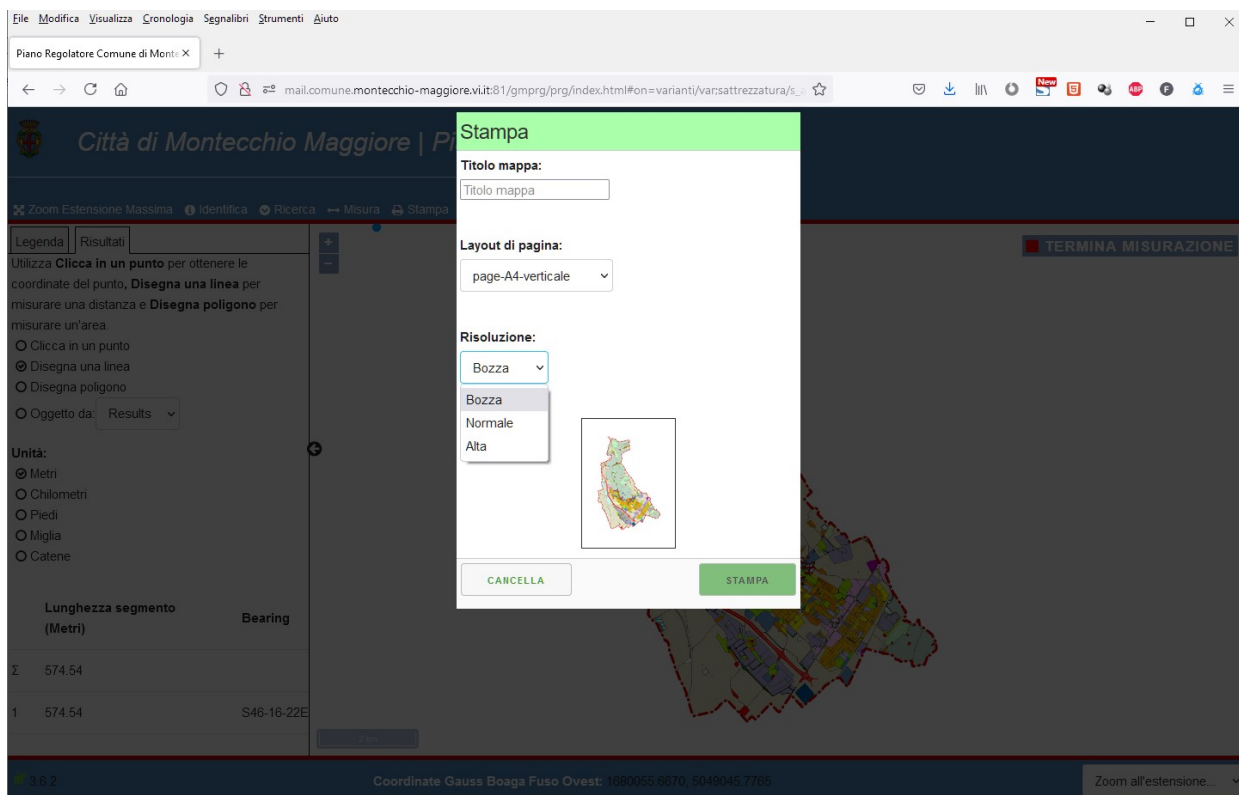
File Modifica Visualizza Cronologia Segnalibri Strumenti Aiuto

Piano Regolatore Comune di Monte ×

mail.comune.montecchio-maggiore.vi.it:81/gmprg/prg/index.html#on=varianti/var;sattrezzatura/s_

Città di Montecchio Maggiore | Pi

Zoom Estensione Massima  Identifica  Ricerca  Misura  Stampa

Legenda  Risultati

Utilizza **Clicca in un punto** per ottenere le coordinate del punto, **Disegna una linea** per misurare una distanza e **Disegna poligono** per misurare un'area.

Clicca in un punto
Disegna una linea
Disegna poligono
Oggetto da: Results

Unità:
Metri
Chilometri
Piedi
Miglia
Catene

| | Lunghezza segmento (Metri) | Bearing |
|---|---|---|
| Σ | 574.54 | |
| 1 | 574.54 | S46-16-22E |

Stampa

Titolo mappa:
Titolo mappa

Layout di pagina:
page-A4-verticale

Risoluzione:
Bozza
Bozza
Normale
Alta

CANCELLA
STAMPA

TERMINA MISURAZIONE

3.6.2

Coordinate Gauss Boaga Fuso Ovest: 1680055.6670, 5049045.7765

Zoom all'estensione...